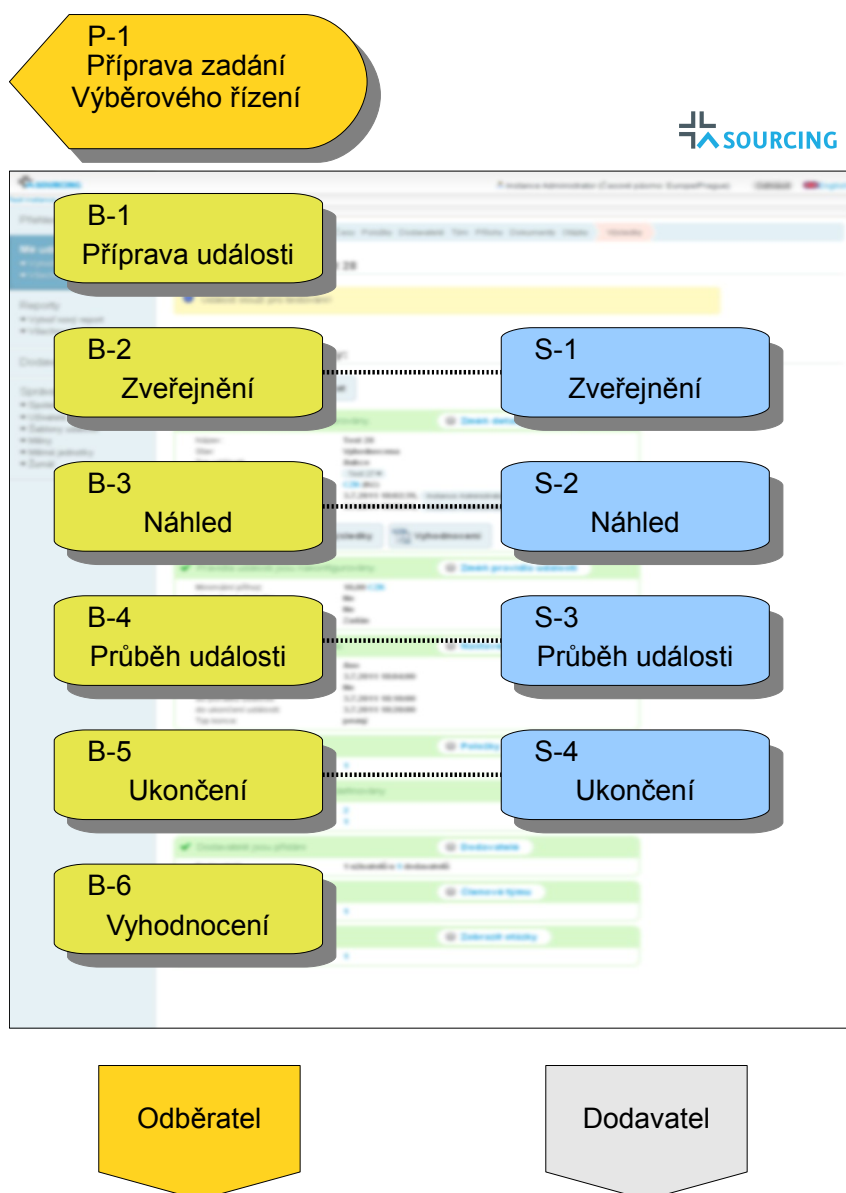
P-1
Příprava zadání
Výběrového řízení

SOURCING

B-1
Příprava události

B-2
Zveřejnění

S-1
Zveřejnění

B-3
Náhled

S-2
Náhled

B-4
Průběh události

S-3
Průběh události

B-5
Ukončení

S-4
Ukončení

B-6
Vyhodnocení

Odběratel

Dodavatel